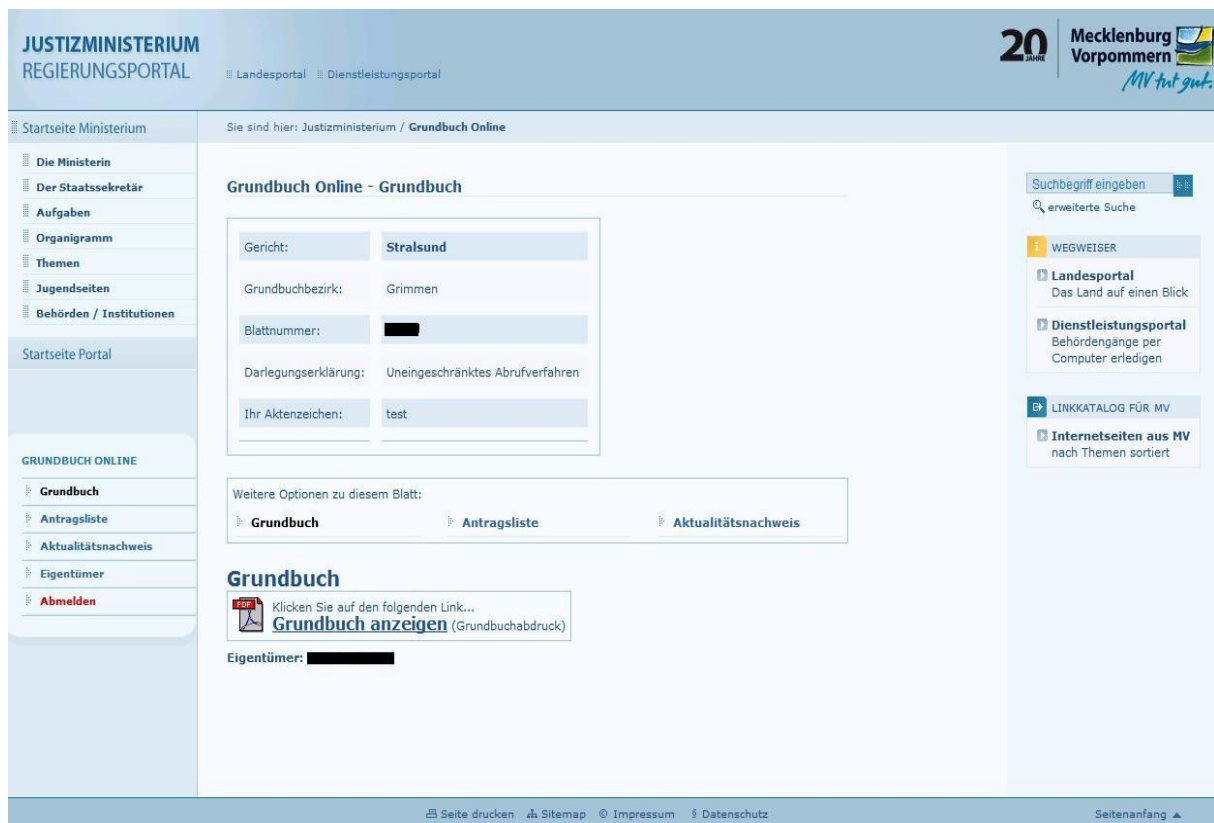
JUSTIZMINISTERIUM
REGIERUNGSPORTAL

Landesportal Dienstleistungsportal

20 JAHRE Mecklenburg Vorpommern MV tut gut.

Startseite Ministerium

Die Ministerin
Der Staatssekretär
Aufgaben
Organigramm
Themen
Jugendseiten
Behörden / Institutionen

Startseite Portal

GRUNDBUCH ONLINE
Grundbuch
Antragsliste
Aktualitätsnachweis
Eigentümer
Abmelden

Sie sind hier: Justizministerium / Grundbuch Online

Grundbuch Online - Grundbuch

| Gericht: | Stralsund |
|---|---|
| Grundbuchbezirk: | Grimmen |
| Blattnummer: | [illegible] |
| Darlegungserklärung: | Uneingeschränktes Abrufverfahren |
| Ihr Aktenzeichen: | test |

Weitere Optionen zu diesem Blatt:
Grundbuch Antragsliste Aktualitätsnachweis

Grundbuch
PDF
Klicken Sie auf den folgenden Link...
Grundbuch anzeigen (Grundbuchabdruck)

Eigentümer: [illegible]

Suchbegriff eingeben
erweiterte Suche

WEGWEISER
Landesportal
Das Land auf einen Blick
Dienstleistungsportal
Behördengänge per Computer erledigen

LINKKATALOG FÜR MV
Internetseiten aus MV
nach Themen sortiert

Seite drucken Sitemap © Impressum § Datenschutz

Seitenanfang ▲